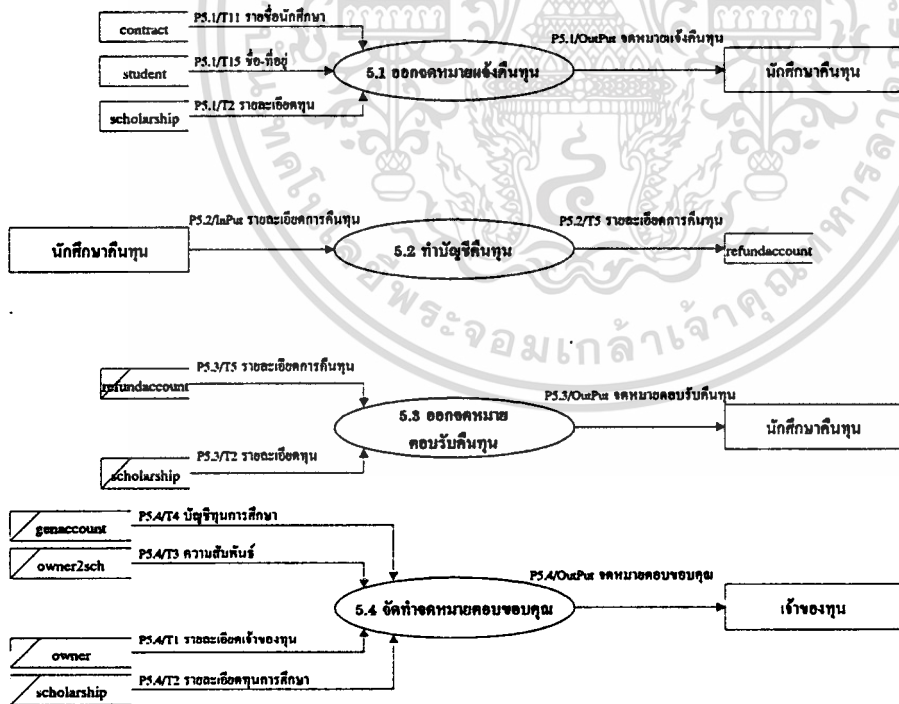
contract

P5.1/T11 รายชื่อนักศึกษา

student

P5.1/T15 ชื่อ-ที่อยู่

scholarship

P5.1/T2 รายละเอียดทุน

5.1 ออกจดหมายแจ้งคืนทุน

P5.1/OutPut จดหมายแจ้งคืนทุน

นักศึกษาคืนทุน

นักศึกษาคืนทุน

P5.2/InPut รายละเอียดการคืนทุน

5.2 ทำบัญชีคืนทุน

P5.2/T5 รายละเอียดการคืนทุน

refundaccount

refundaccount

P5.3/T5 รายละเอียดการคืนทุน

5.3 ออกจดหมายตอบรับคืนทุน

P5.3/OutPut จดหมายตอบรับคืนทุน

นักศึกษาคืนทุน

scholarship

P5.3/T2 รายละเอียดทุน

genaccount

P5.4/T4 บัญชีทุนการศึกษา

owner2sch

P5.4/T3 ความสัมพันธ์

5.4 จัดทำจดหมายตอบขอบคุณ

P5.4/OutPut จดหมายตอบขอบคุณ

เจ้าของทุน

owner

P5.4/T1 รายละเอียดเจ้าของทุน

scholarship

P5.4/T2 รายละเอียดทุนการศึกษา